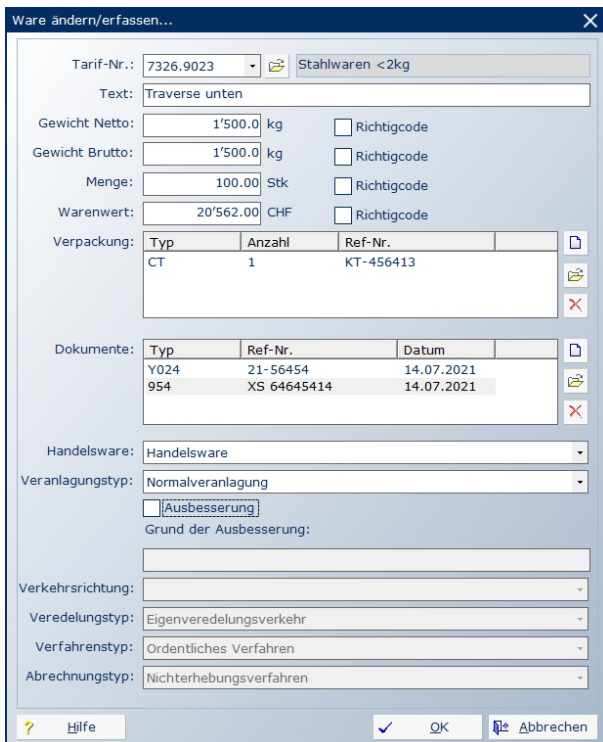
Ware ändern/erfassen...

Tarif-Nr.: 7326.9023 Stahlwaren <2kg

Text: Traverse unten

Gewicht Netto: 1'500.0 kg Richtigcode

Gewicht Brutto: 1'500.0 kg Richtigcode

Menge: 100.00 Stk Richtigcode

Warenwert: 20'562.00 CHF Richtigcode

Verpackung:

| Typ | Anzahl | Ref-Nr. |
|---|---|---|
| CT | 1 | KT-456413 |

Dokumente:

| Typ | Ref-Nr. | Datum |
|---|---|---|
| Y024 | 21-56454 | 14.07.2021 |
| 954 | XS 64645414 | 14.07.2021 |

Handelsware: Handelsware

Veranlagungstyp: Normalveranlagung

Ausbesserung

Grund der Ausbesserung:

Verkehrsrichtung:

Veredelungstyp: Eigenveredelungsverkehr

Verfahrenstyp: Ordentliches Verfahren

Abrechnungstyp: Nichterhebungsverfahren

Hilfe OK Abbrechen